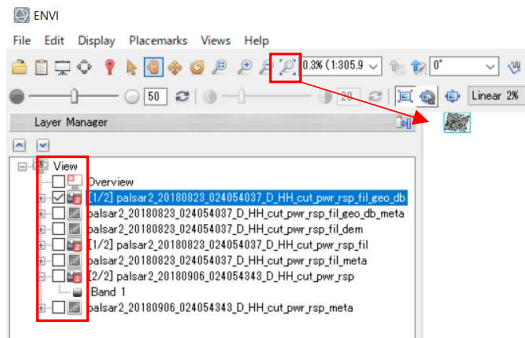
ENVI

File Edit Display Placemarks Views Help

0.3% (1:305.9

0°

50

20

Linear 2%

Layer Manager

View

Overview

[1/2] palsar2_20180823_024054037_D_HH_cut_pwr_rsp_fil_geo_db

palsar2_20180823_024054037_D_HH_cut_pwr_rsp_fil_geo_db_meta

palsar2_20180823_024054037_D_HH_cut_pwr_rsp_fil_dem

[1/2] palsar2_20180823_024054037_D_HH_cut_pwr_rsp_fil

palsar2_20180823_024054037_D_HH_cut_pwr_rsp_fil_meta

[2/2] palsar2_20180906_024054343_D_HH_cut_pwr_rsp

Band 1

palsar2_20180906_024054343_D_HH_cut_pwr_rsp_meta